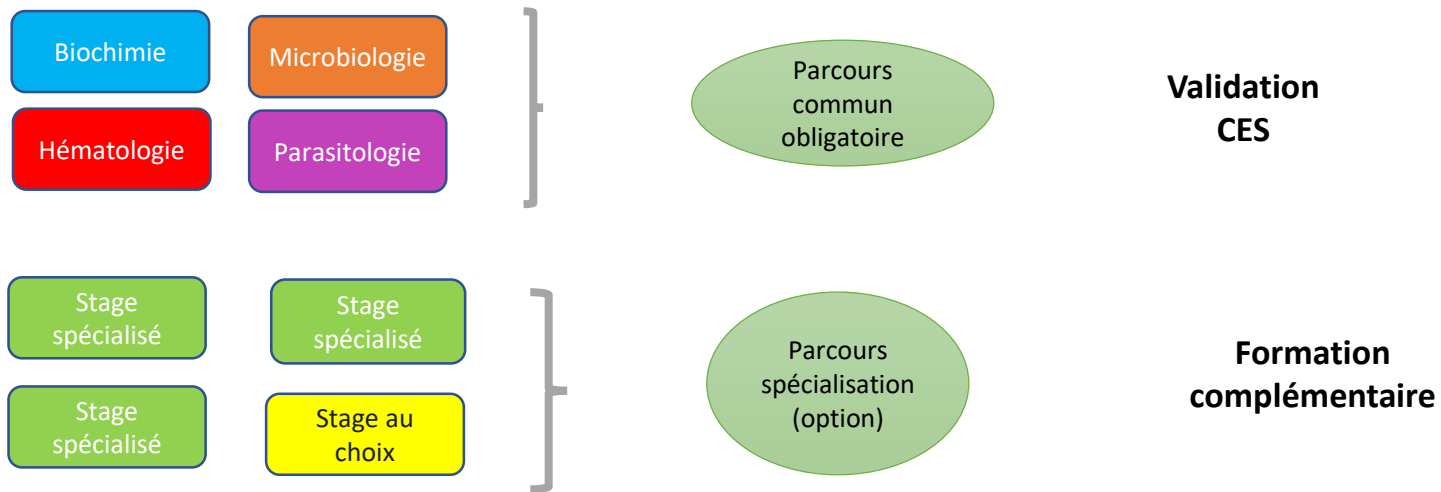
Biochimie

Microbiologie

Hématologie

Parasitologie

Parcours commun obligatoire

Validation CES

Stage spécialisé

Stage spécialisé

Stage spécialisé

Stage au choix

Parcours spécialisation (option)

Formation complémentaire